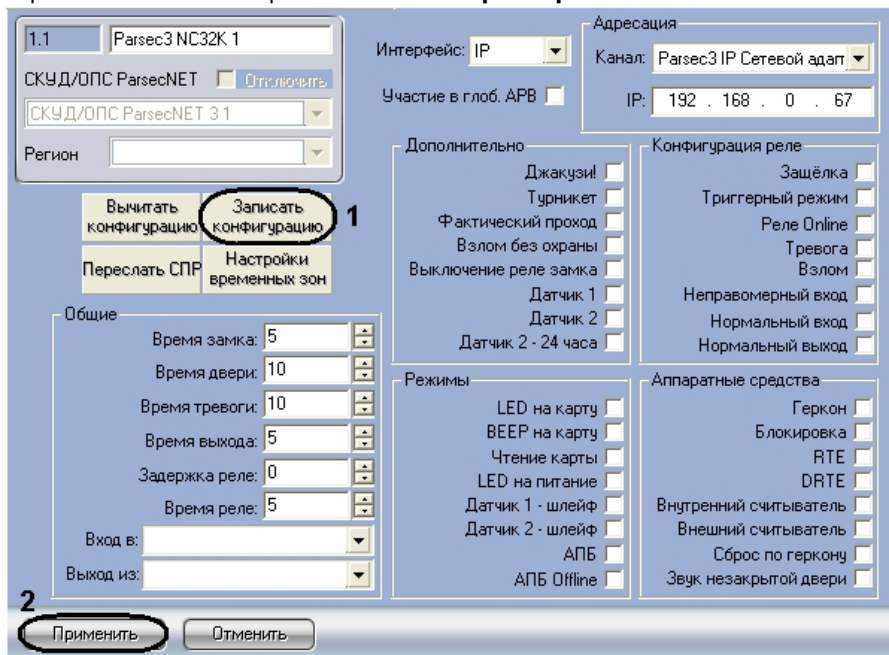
1.1 Parsec3 NC32K 1
СКУД/ОПС ParsecNET Отключить
СКУД/ОПС ParsecNET 3 1
Регион

Интерфейс: IP
Участие в глоб. APB

Адресация
Канал: Parsec3 IP Сетевой адап
IP: 192 . 168 . 0 . 67

Вычитать конфигурацию
Записать конфигурацию
1
Переслать СПР
Настройки временных зон

Общие
Время замка: 5
Время двери: 10
Время тревоги: 10
Время выхода: 5
Задержка реле: 0
Время реле: 5
Вход в:
Выход из:

Дополнительно
Джакузи!
Турникет
Фактический проход
Взлом без охраны
Выключение реле замка
Датчик 1
Датчик 2
Датчик 2 - 24 часа

Конфигурация реле
Защёлка
Триггерный режим
Реле Online
Тревога
Взлом
Неправомерный вход
Нормальный вход
Нормальный выход

Режимы
LED на карту
BEEP на карту
Чтение карты
LED на питание
Датчик 1 - шлейф
Датчик 2 - шлейф
АПБ
АПБ Offline

Аппаратные средства
Геркон
Блокировка
RTE
DRTE
Внутренний считыватель
Внешний считыватель
Сброс по геркону
Звук незакрытой двери

2
Применить
Отменить